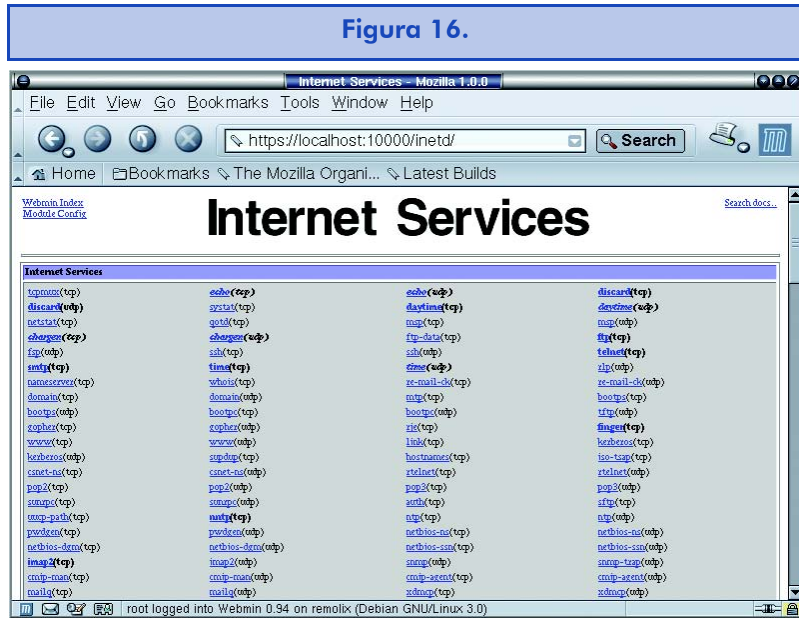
Figura 16.

Internet Services - Mozilla 1.0.0

File Edit View Go Bookmarks Tools Window Help

https://localhost:10000/inetd/

Search

Home Bookmarks The Mozilla Organi... Latest Builds

Webmin Index
Module Config

Internet Services

Search docs...

Internet Services

| | | | |
|---|---|---|---|
| tcpmux(tcp) | echo(tcp) | echo(udp) | discard(tcp) |
| discard(udp) | systat(tcp) | daytime(tcp) | daytime(udp) |
| netstat(tcp) | qotd(tcp) | msp(tcp) | msp(udp) |
| chargen(tcp) | chargen(udp) | ftp-data(tcp) | ftp(tcp) |
| fsp(udp) | ssh(tcp) | ssh(udp) | telnet(tcp) |
| smtp(tcp) | time(tcp) | time(udp) | rlp(udp) |
| nameserver(tcp) | whois(tcp) | re-mail-ck(tcp) | re-mail-ck(udp) |
| domain(tcp) | domain(udp) | mtp(tcp) | bootps(tcp) |
| bootps(udp) | bootpc(tcp) | bootpc(udp) | tftp(udp) |
| gopher(tcp) | gopher(udp) | rje(tcp) | finger(tcp) |
| www(tcp) | www(udp) | link(tcp) | kerberos(tcp) |
| kerberos(udp) | supdup(tcp) | hostnames(tcp) | iso-tsap(tcp) |
| csnet-ns(tcp) | csnet-ns(udp) | rtelnet(tcp) | rtelnet(udp) |
| pop2(tcp) | pop2(udp) | pop3(tcp) | pop3(udp) |
| sunrpc(tcp) | sunrpc(udp) | auth(tcp) | sftp(tcp) |
| uucp-path(tcp) | nntp(tcp) | ntp(tcp) | ntp(udp) |
| pwdgen(tcp) | pwdgen(udp) | netbios-ns(tcp) | netbios-ns(udp) |
| netbios-dgm(tcp) | netbios-dgm(udp) | netbios-ssn(tcp) | netbios-ssn(udp) |
| imap2(tcp) | imap2(udp) | snmp(udp) | snmp-trap(udp) |
| cmip-man(tcp) | cmip-man(udp) | cmip-agent(tcp) | cmip-agent(udp) |
| mailq(tcp) | mailq(udp) | xdmcp(tcp) | xdmcp(udp) |

root logged into Webmin 0.94 on remolix (Debian GNU/Linux 3.0)